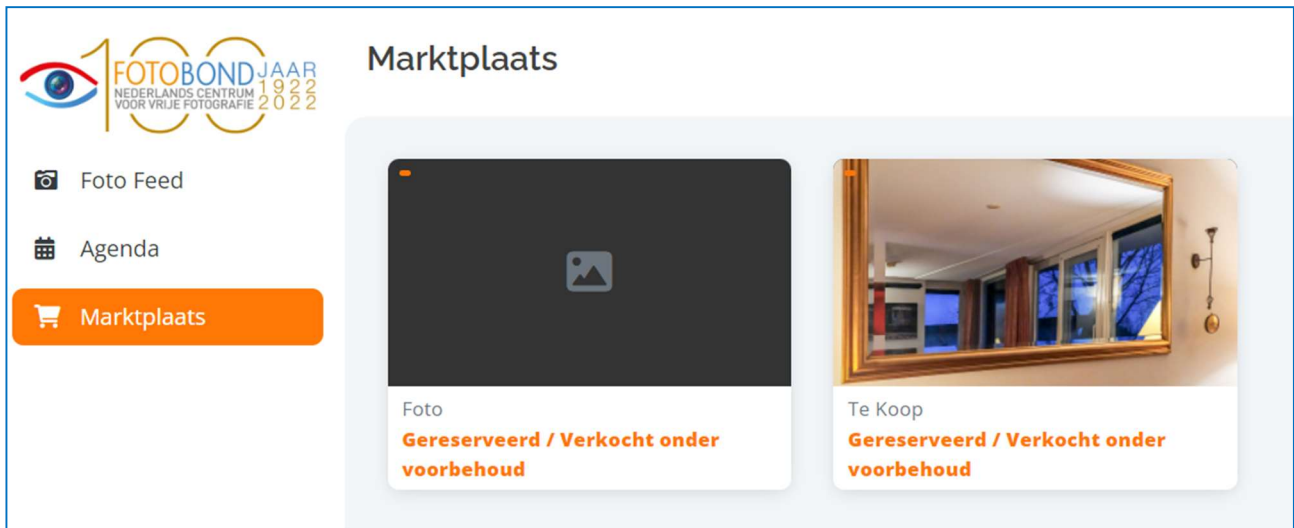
100 FOTOBOND JAAR 1922 2022 NEDERLANDS CENTRUM VOOR VRIJE FOTOGRAFIE

Marktplaats

Foto Feed

Agenda

Marktplaats

Foto
Gereserveerd / Verkocht onder voorbehoud

Te Koop
Gereserveerd / Verkocht onder voorbehoud